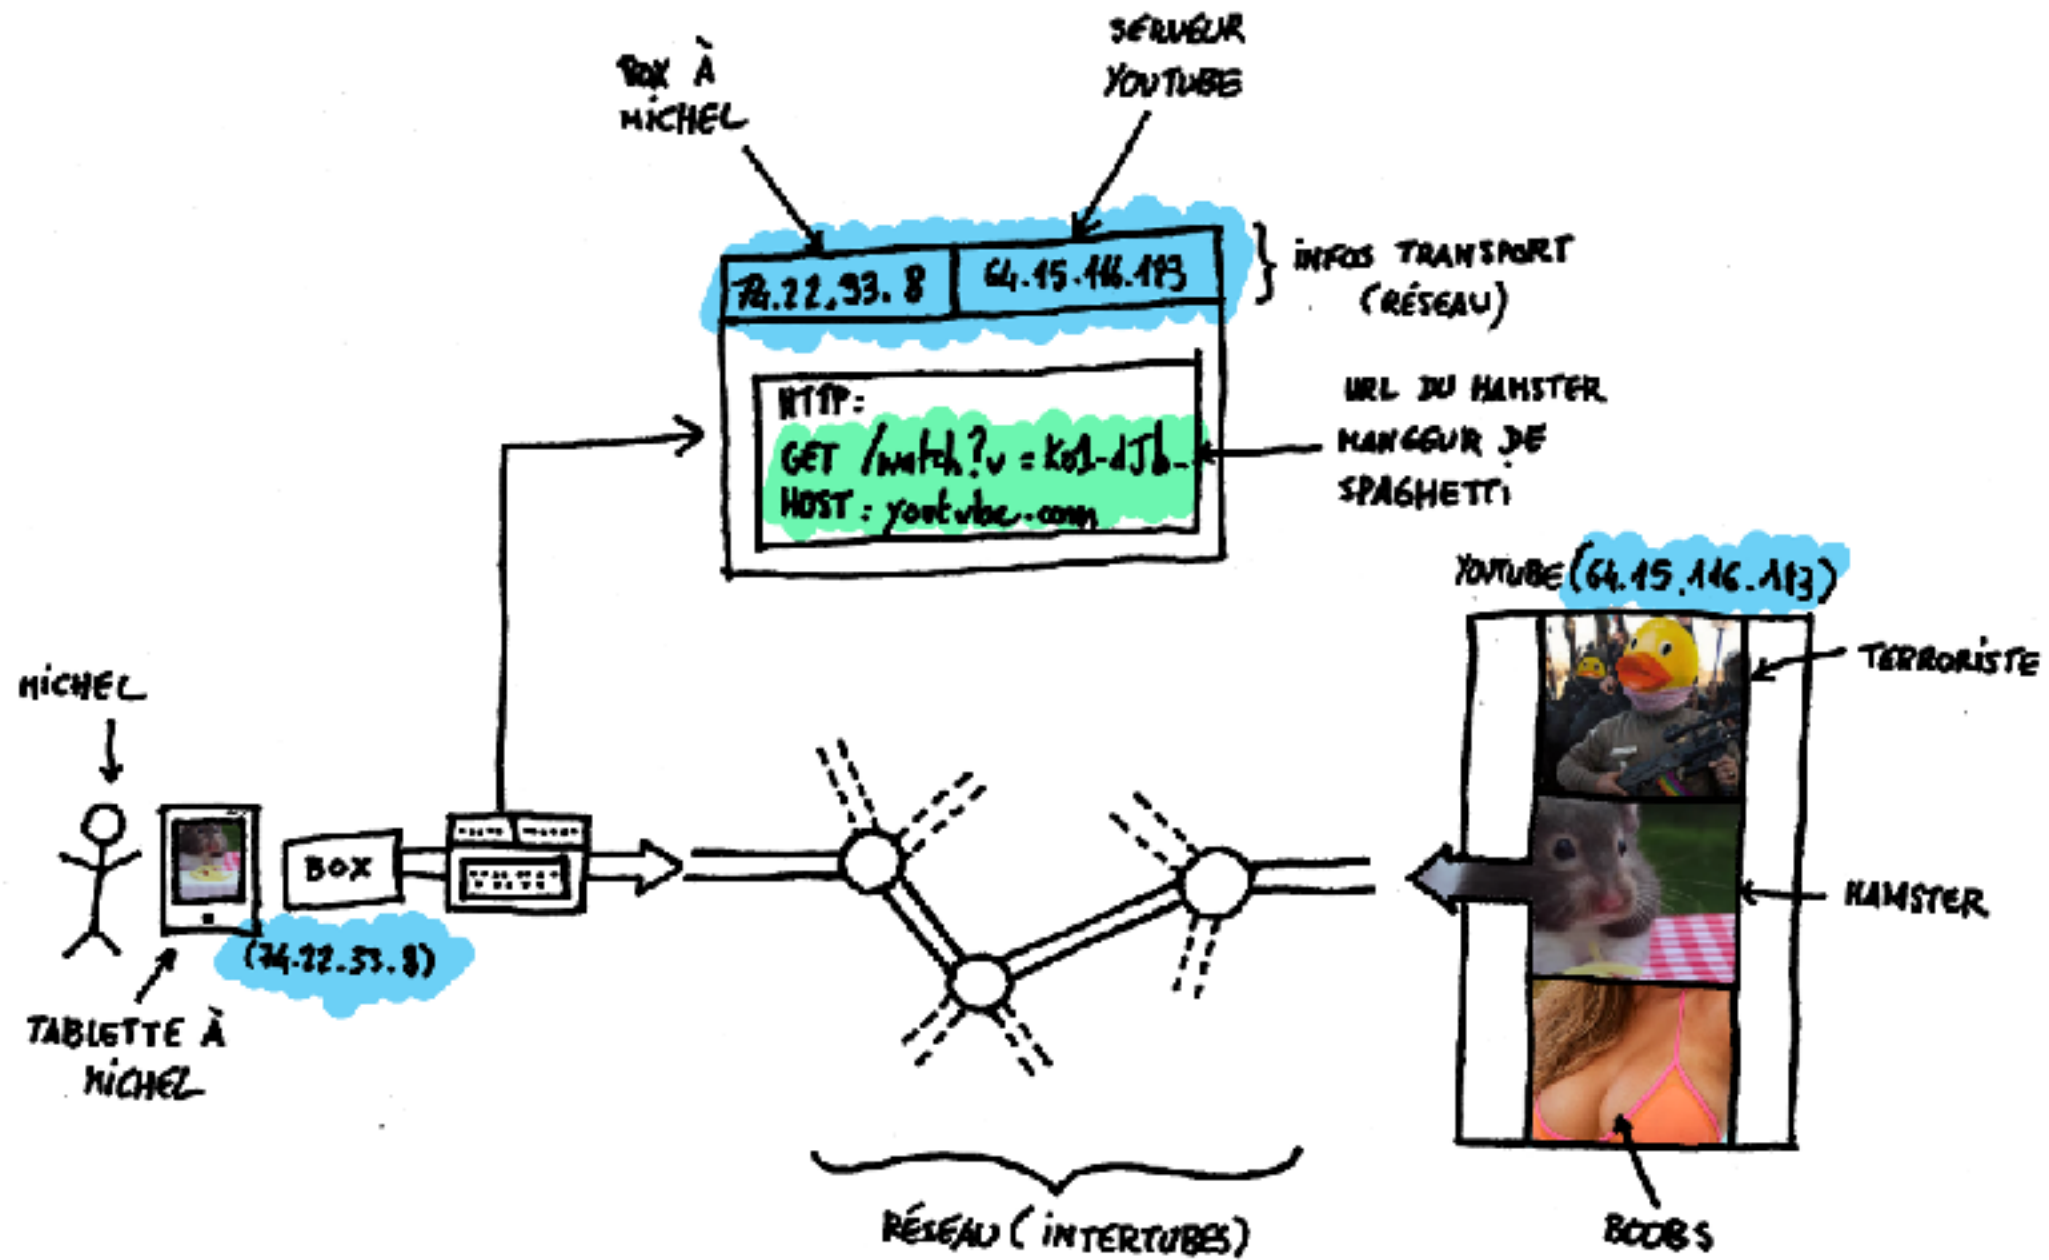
BOX À MICHEL

SERVEUR YOUTUBE

74.22.33.8 | 64.15.116.113

INFOS TRANSPORT (RÉSEAU)

HTTP:
GET /watch?v=Ko1-dJb_
HOST: youtube.com

URL DU HAMSTER MANGEUR DE SPAGHETTI

YOUTUBE (64.15.116.113)

TERRORISTE

HAMSTER

BOOBS

MICHEL

BOX

(74.22.33.8)

TABLETTE À MICHEL

RÉSEAU (INTERTUBES)